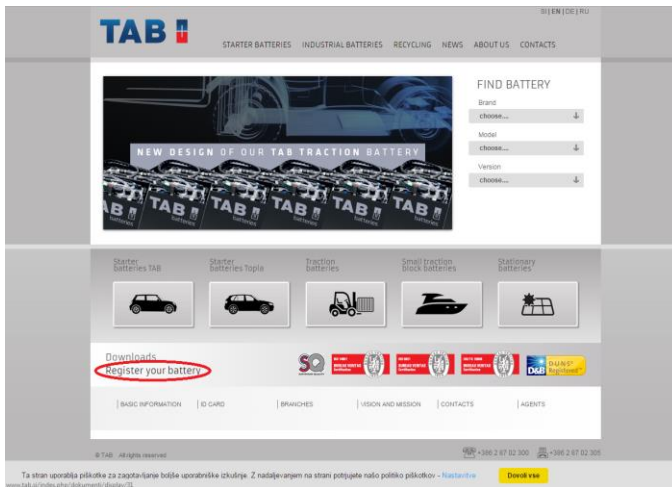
SI | EN | DE | RU

TAB

STARTER BATTERIES INDUSTRIAL BATTERIES RECYCLING NEWS ABOUT US CONTACTS

NEW DESIGN OF OUR TAB TRACTION BATTERY

TAB batteries TAB batteries TAB batteries TAB batteries TAB batteries TAB

FIND BATTERY

Brand
choose...

Model
choose...

Version
choose...

Starter batteries TAB

Starter batteries Topla

Traction batteries

Small traction block batteries

Stationary Batteries

Downloads
Register your battery

D&B D-U-N-S Registered

BASIC INFORMATION | ID CARD | BRANCHES | VISION AND MISSION | CONTACTS | AGENTS

© TAB All rights reserved

+386 2 87 02 300 +386 2 87 02 305

Ta stran uporablja piškotke za zagotavljanje boljše uporabniške izkušnje. Z nadaljevanjem na strani potrjujete našo politiko piškotkov - Nastavitve

Dovoli vse

www.tab.si/index.php/dokumenti/display/31